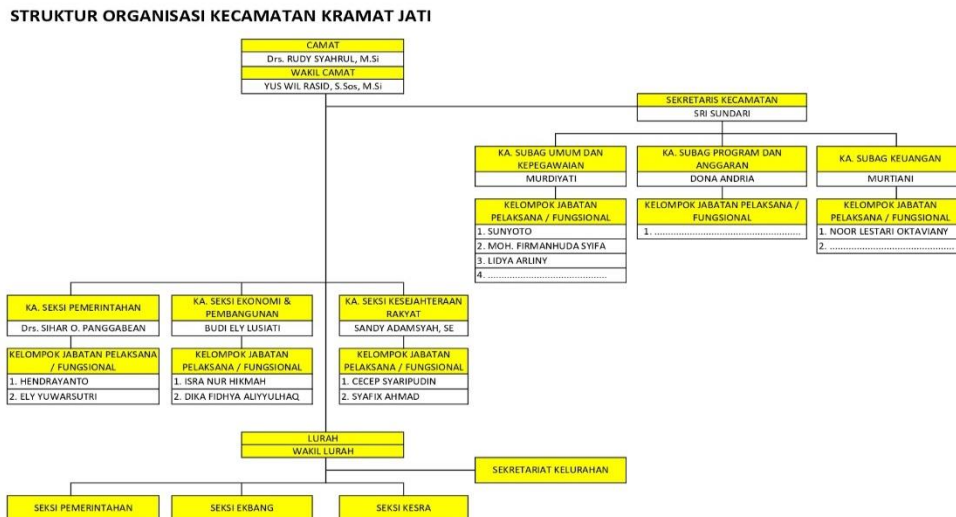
STRUKTUR ORGANISASI KECAMATAN KRAMAT JATI

CAMAT
Drs. RUDY SYAHRUL, M.Si
WAKIL CAMAT
YUS WIL RASID, S.Sos, M.Si

SEKRETARIS KECAMATAN
SRI SUNDARI

KA. SUBAG UMUM DAN KEPEGAWAIAN
MURDIYATI

KELOMPOK JABATAN PELAKSANA / FUNGSIONAL
1. SUNYOTO
2. MOH. FIRMANHUDA SYIFA
3. LIDYA ARLINY
4. ..............................................

KA. SUBAG PROGRAM DAN ANGGARAN
DONA ANDRIA

KELOMPOK JABATAN PELAKSANA / FUNGSIONAL
1. ..............................................

KA. SUBAG KEUANGAN
MURTIANI

KELOMPOK JABATAN PELAKSANA / FUNGSIONAL
1. NOOR LESTARI OKTAVIANY
2. ..............................................

KA. SEKSI PEMERINTAHAN
Drs. SIHAR O. PANGGABEAN

KELOMPOK JABATAN PELAKSANA / FUNGSIONAL
1. HENDRAYANTO
2. ELY YUWARSUTRI

KA. SEKSI EKONOMI & PEMBANGUNAN
BUDI ELY LUSIATI

KELOMPOK JABATAN PELAKSANA / FUNGSIONAL
1. ISRA NUR HIKMAH
2. DIKA FIDHYA ALIYYULHAQ

KA. SEKSI KESEJAHTERAAN RAKYAT
SANDY ADAMSYAH, SE

KELOMPOK JABATAN PELAKSANA / FUNGSIONAL
1. CECEP SYARIPUDIN
2. SYAFIX AHMAD

LURAH
WAKIL LURAH

SEKRETARIAT KELURAHAN

SEKSI PEMERINTAHAN
SEKSI EKBANG
SEKSI KESRA